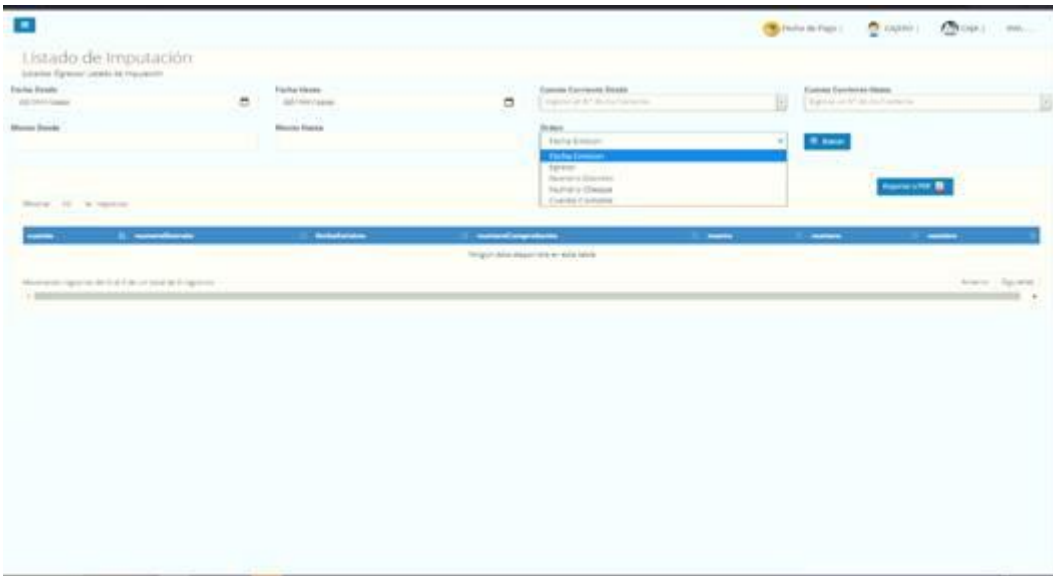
Fecha de Pago | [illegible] | Caja | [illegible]

Listado de Imputación

Listados / Egresos / Listado de Imputación

Fecha Desde
dd/mm/aaaa

Fecha Hasta
dd/mm/aaaa

Cuenta Corriente Desde
Ingrese el N° de la Cuenta

Cuenta Corriente Hasta
Ingrese el N° de la Cuenta

Monto Desde

Monto Hasta

Orden
Fecha Emision
Fecha Emision
Egreso
Numero Interno
Numero Cheque
Cuenta Contable

Buscar

Exportar a PDF

Mostrar 10 registros

| cuenta | numeroInterno | fechaEmision | numeroComprobante | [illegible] | numero | nombre |
|---|---|---|---|---|---|---|
| Ningún dato disponible en esta tabla | | | | | | |

Mostrando registros del 0 al 0 de un total de 0 registros

Anterior Siguiente